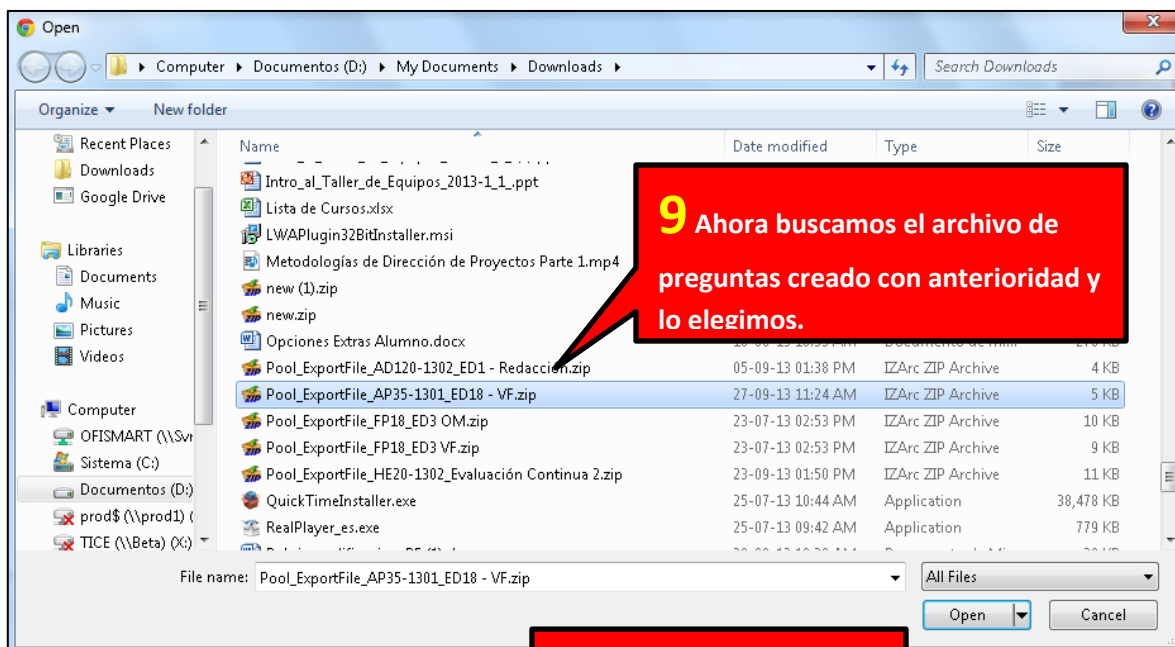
Open

Computer ▸ Documentos (D:) ▸ My Documents ▸ Downloads ▸

Search Downloads

Organize ▾ New folder

Recent Places
Downloads
Google Drive

Libraries
Documents
Music
Pictures
Videos

Computer
OFISMART (\\Svr
Sistema (C:)
Documentos (D:)
prod$ (\\prod1) (
TICE (\\Beta) (X:)

| Name | Date modified | Type | Size |
|---|---|---|---|
| Intro_al_Taller_de_Equipos_2013-1_1_.ppt | | | |
| Lista de Cursos.xlsx | | | |
| LWAPlugin32BitInstaller.msi | | | |
| Metodologías de Dirección de Proyectos Parte 1.mp4 | | | |
| new (1).zip | | | |
| new.zip | | | |
| Opciones Extras Alumno.docx | | | |
| Pool_ExportFile_AD120-1302_ED1 - Redacción.zip | 05-09-13 01:38 PM | IZArc ZIP Archive | 4 KB |
| Pool_ExportFile_AP35-1301_ED18 - VF.zip | 27-09-13 11:24 AM | IZArc ZIP Archive | 5 KB |
| Pool_ExportFile_FP18_ED3 OM.zip | 23-07-13 02:53 PM | IZArc ZIP Archive | 10 KB |
| Pool_ExportFile_FP18_ED3 VF.zip | 23-07-13 02:53 PM | IZArc ZIP Archive | 9 KB |
| Pool_ExportFile_HE20-1302_Evaluación Continua 2.zip | 23-09-13 01:50 PM | IZArc ZIP Archive | 11 KB |
| QuickTimeInstaller.exe | 25-07-13 10:44 AM | Application | 38,478 KB |
| RealPlayer_es.exe | 25-07-13 09:42 AM | Application | 779 KB |

9 Ahora buscamos el archivo de preguntas creado con anterioridad y lo elegimos.

File name: Pool_ExportFile_AP35-1301_ED18 - VF.zip

All Files

Open

Cancel